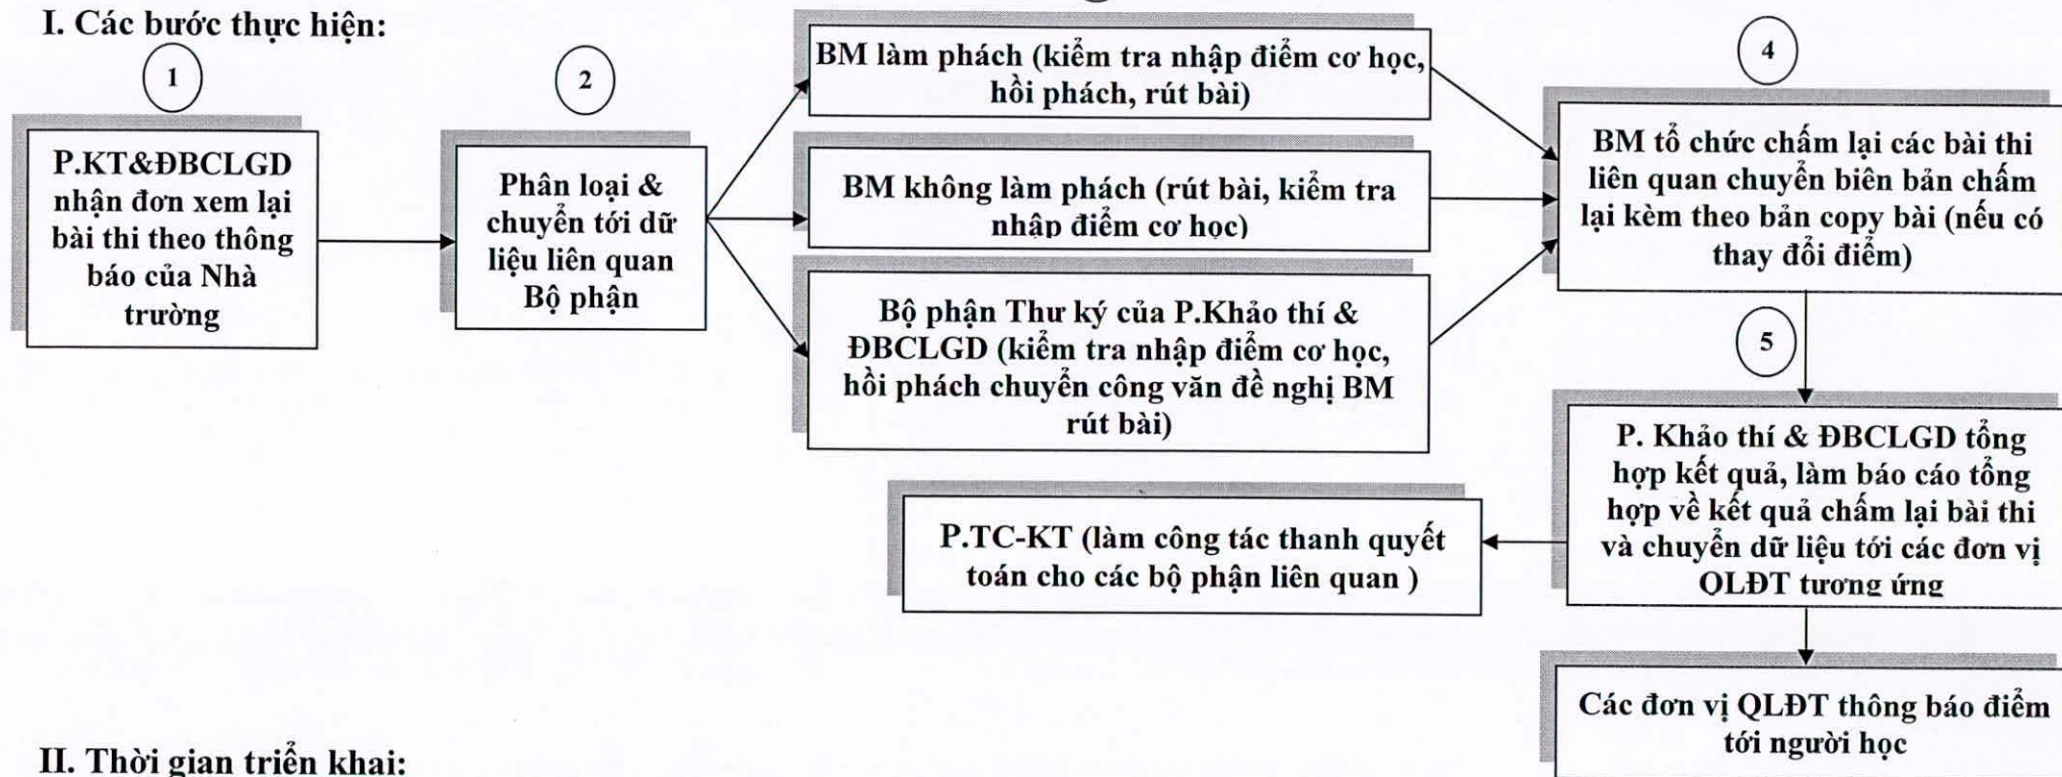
I. Các bước thực hiện:

1

P.KT&ĐBCLGD nhận đơn xem lại bài thi theo thông báo của Nhà trường

2

Phân loại & chuyển tới dữ liệu liên quan Bộ phận

BM làm phách (kiểm tra nhập điểm cơ học, hồi phách, rút bài)

BM không làm phách (rút bài, kiểm tra nhập điểm cơ học)

Bộ phận Thư ký của P.Khảo thí & ĐBCLGD (kiểm tra nhập điểm cơ học, hồi phách chuyển công văn đề nghị BM rút bài)

4

BM tổ chức chấm lại các bài thi liên quan chuyển biên bản chấm lại kèm theo bản copy bài (nếu có thay đổi điểm)

5

P. Khảo thí & ĐBCLGD tổng hợp kết quả, làm báo cáo tổng hợp về kết quả chấm lại bài thi và chuyển dữ liệu tới các đơn vị QLĐT tương ứng

P.TC-KT (làm công tác thanh quyết toán cho các bộ phận liên quan )

Các đơn vị QLĐT thông báo điểm tới người học

II. Thời gian triển khai: